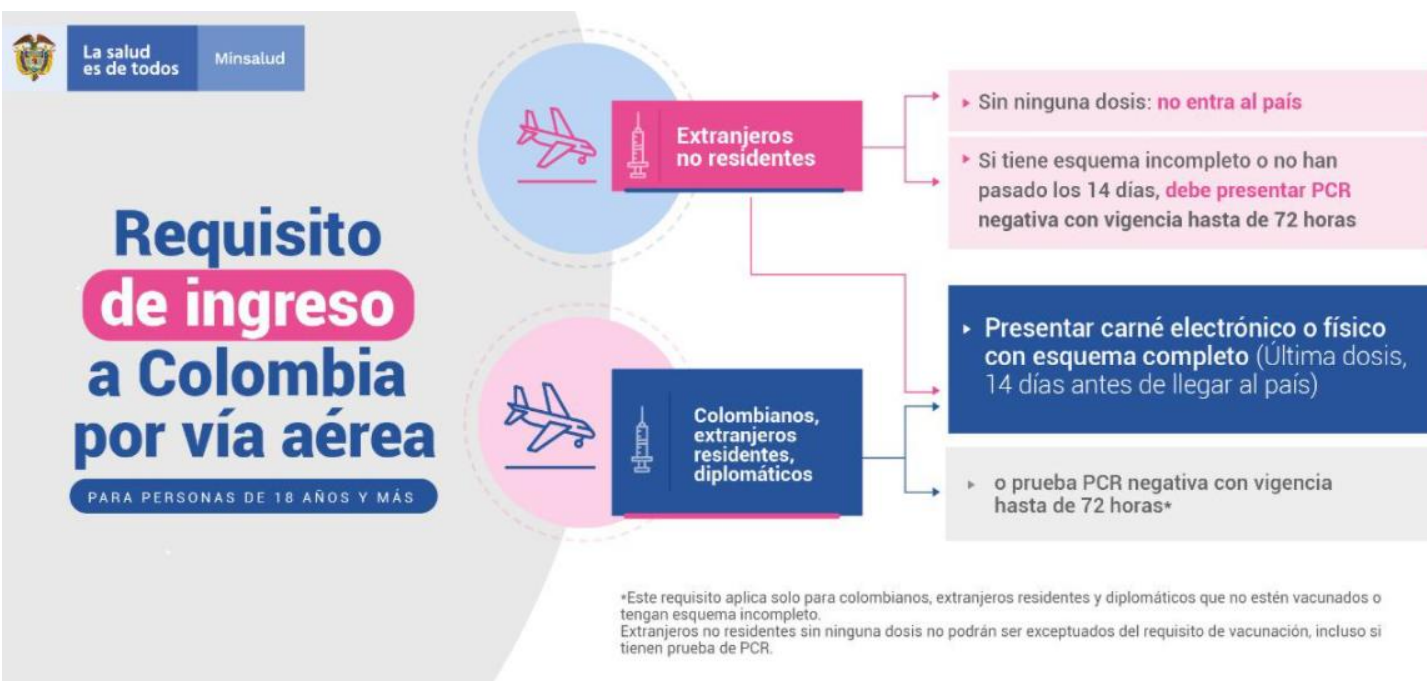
La salud es de todos

Minsalud

Requisito de ingreso a Colombia por vía aérea

PARA PERSONAS DE 18 AÑOS Y MÁS

Extranjeros no residentes

▸ Sin ninguna dosis: no entra al país

▸ Si tiene esquema incompleto o no han pasado los 14 días, debe presentar PCR negativa con vigencia hasta de 72 horas

▸ Presentar carné electrónico o físico con esquema completo (Última dosis, 14 días antes de llegar al país)

Colombianos, extranjeros residentes, diplomáticos

▸ o prueba PCR negativa con vigencia hasta de 72 horas*

*Este requisito aplica solo para colombianos, extranjeros residentes y diplomáticos que no estén vacunados o tengan esquema incompleto.
Extranjeros no residentes sin ninguna dosis no podrán ser exceptuados del requisito de vacunación, incluso si tienen prueba de PCR.